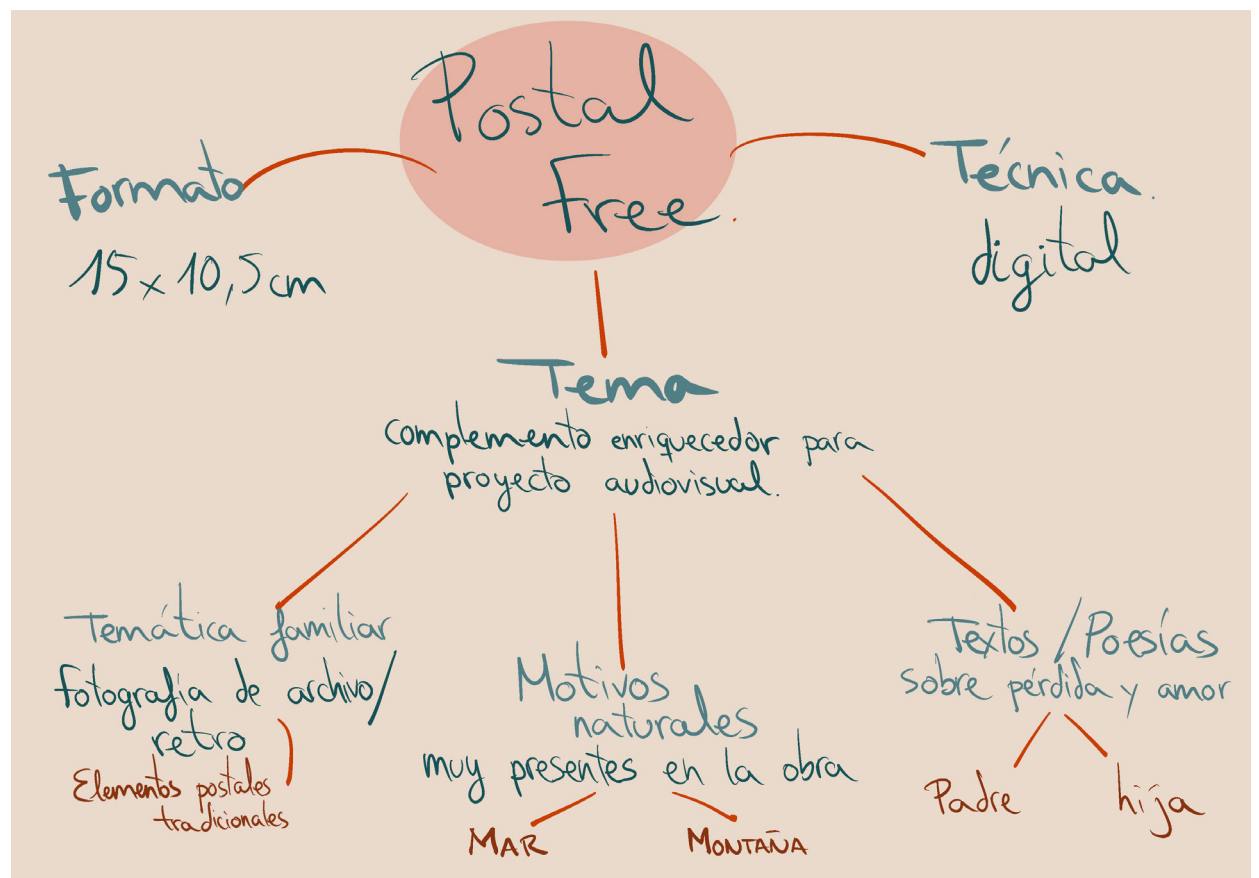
Postal Free.

Formato
15 x 10,5 cm

Técnica.
digital

Tema
complemento enriquecedor para proyecto audiovisual.

Temática familiar
Fotografía de archivo/ retro
Elementos postales tradicionales

Motivos naturales
muy presentes en la obra
MAR
MONTAÑA

Textos / Poesías
sobre pérdida y amor
Padre
hija